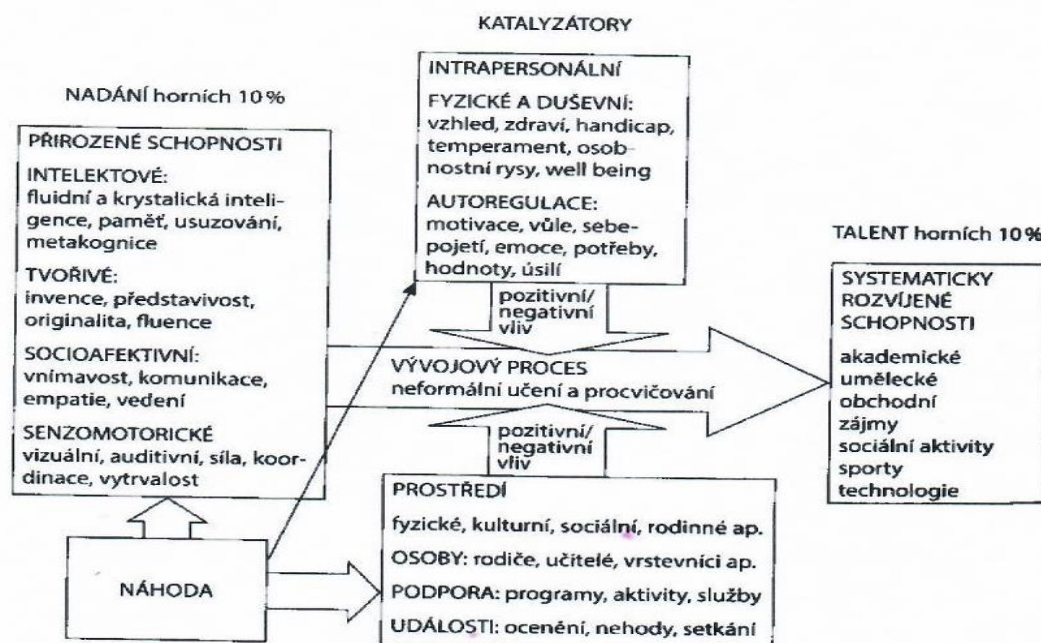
KATALYZÁTORY

NADÁNÍ horních 10 %

PŘIROZENÉ SCHOPNOSTI

INTELEKTOVÉ:
fluidní a krystalická inteligence, paměť, usuzování, metakognice

TVOŘIVÉ:
invence, představivost, originalita, fluence

SOCIOAFEKTIVNÍ:
vnímavost, komunikace, empatie, vedení

SENZOMOTORICKÉ
vizuální, auditivní, síla, koordinace, vytrvalost

INTRAPERSONÁLNÍ

FYZICKÉ A DUŠEVNÍ:
vzhled, zdraví, handicap, temperament, osobnostní rysy, well being

AUTOREGULACE:
motivace, vůle, sebepojetí, emoce, potřeby, hodnoty, úsilí

pozitivní/negativní vliv

VÝVOJOVÝ PROCES
neformální učení a procvičování

pozitivní/negativní vliv

TALENT horních 10 %

SYSTEMATICKY ROZVÍJENÉ SCHOPNOSTI

akademické
umělecké
obchodní
zájmy
sociální aktivity
sporty
technologie

NÁHODA

PROSTŘEDÍ

fyzické, kulturní, sociální, rodinné ap.

OSOBY: rodiče, učitelé, vrstevníci ap.

PODPORA: programy, aktivity, služby

UDÁLOSTI: ocenění, nehody, setkání